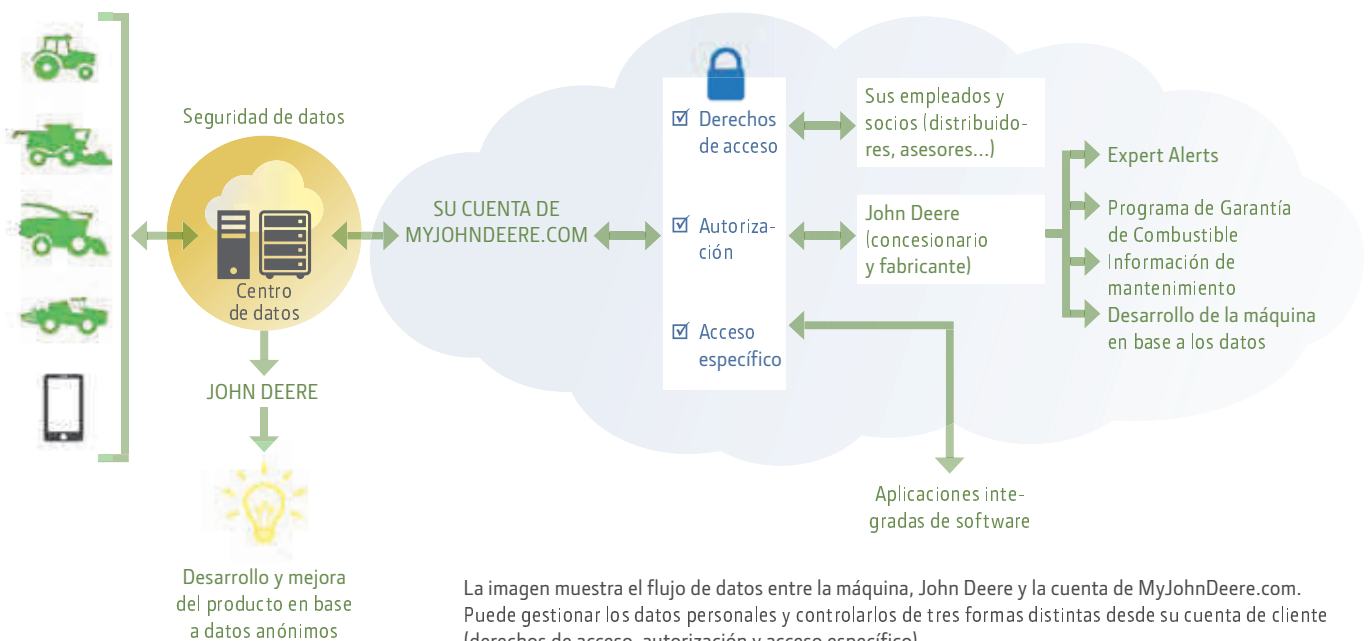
Seguridad de datos

Centro de datos

JOHN DEERE

Desarrollo y mejora del producto en base a datos anónimos

SU CUENTA DE MYJOHNDEERE.COM

☑ Derechos de acceso

☑ Autorización

☑ Acceso específico

Sus empleados y socios (distribuidores, asesores...)

John Deere (concesionario y fabricante)

Expert Alerts

Programa de Garantía de Combustible

Información de mantenimiento

Desarrollo de la máquina en base a los datos

Aplicaciones integradas de software

La imagen muestra el flujo de datos entre la máquina, John Deere y la cuenta de MyJohnDeere.com. Puede gestionar los datos personales y controlarlos de tres formas distintas desde su cuenta de cliente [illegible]